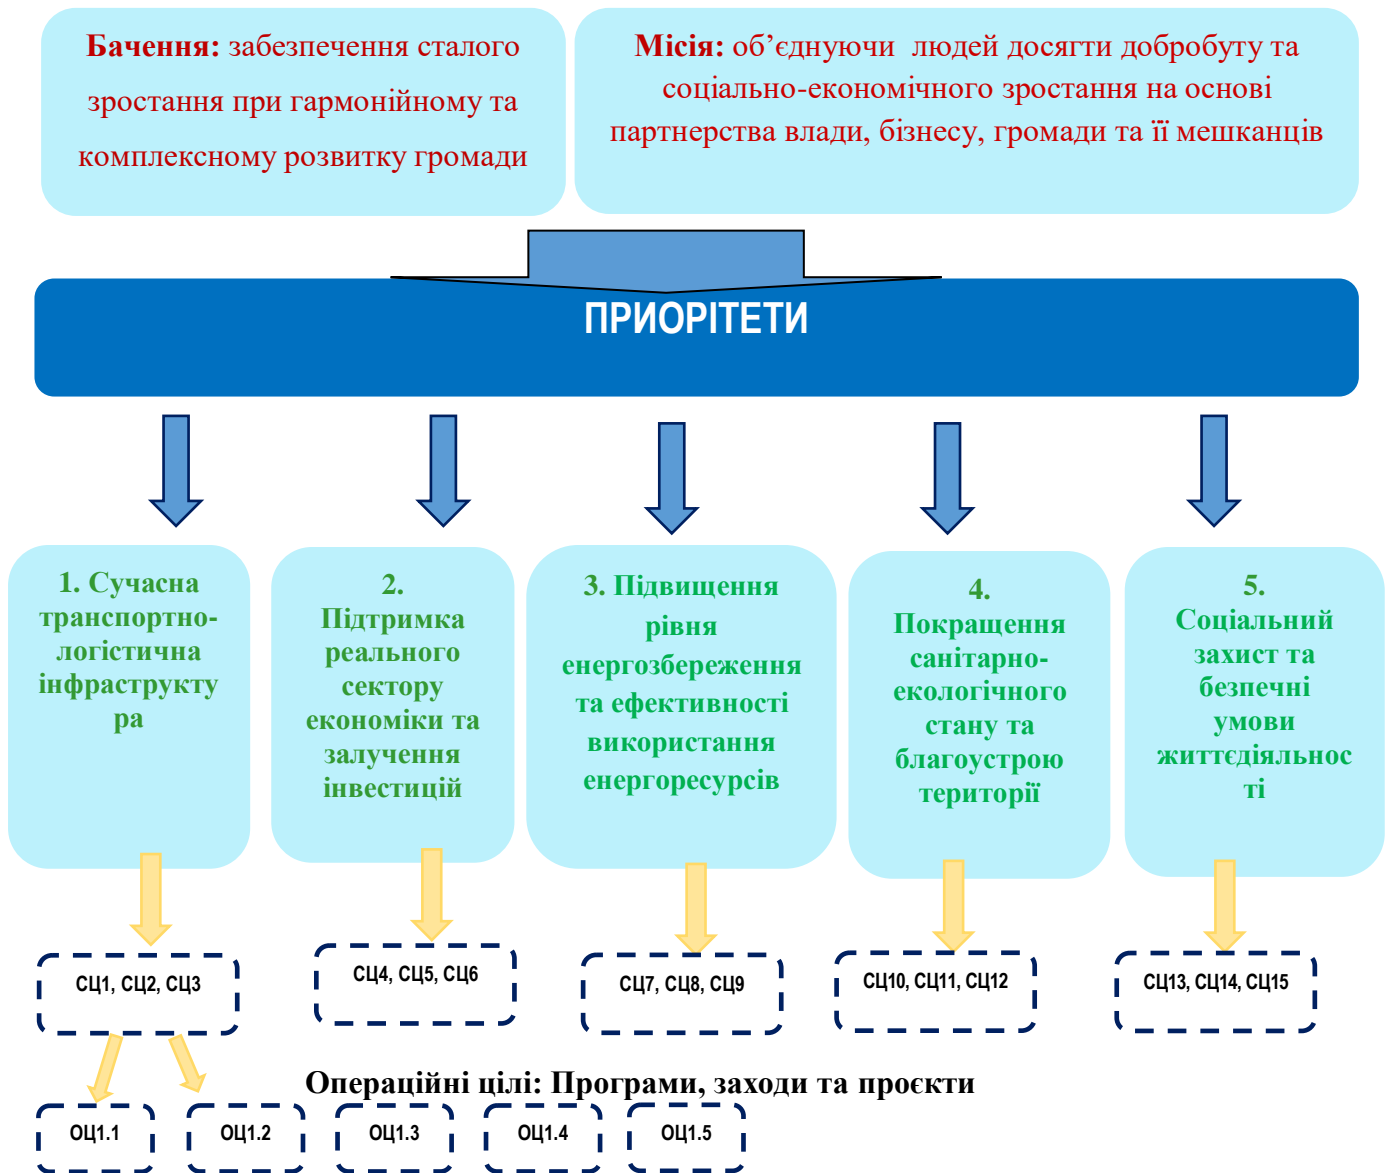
**Бачення:** забезпечення сталого зростання при гармонійному та комплексному розвитку громади

**Місія:** об’єднуючи людей досягти добробуту та соціально-економічного зростання на основі партнерства влади, бізнесу, громади та її мешканців

ПРИОРІТЕТИ

1. Сучасна транспортно-логістична інфраструктура

2. Підтримка реального сектору економіки та залучення інвестицій

3. Підвищення рівня енергозбереження та ефективності використання енергоресурсів

4. Покращення санітарно-екологічного стану та благоустрою території

5. Соціальний захист та безпечні умови життєдіяльності

СЦ1, СЦ2, СЦ3

СЦ4, СЦ5, СЦ6

СЦ7, СЦ8, СЦ9

СЦ10, СЦ11, СЦ12

СЦ13, СЦ14, СЦ15

Операційні цілі: Програми, заходи та проєкти

ОЦ1.1

ОЦ1.2

ОЦ1.3

ОЦ1.4

ОЦ1.5